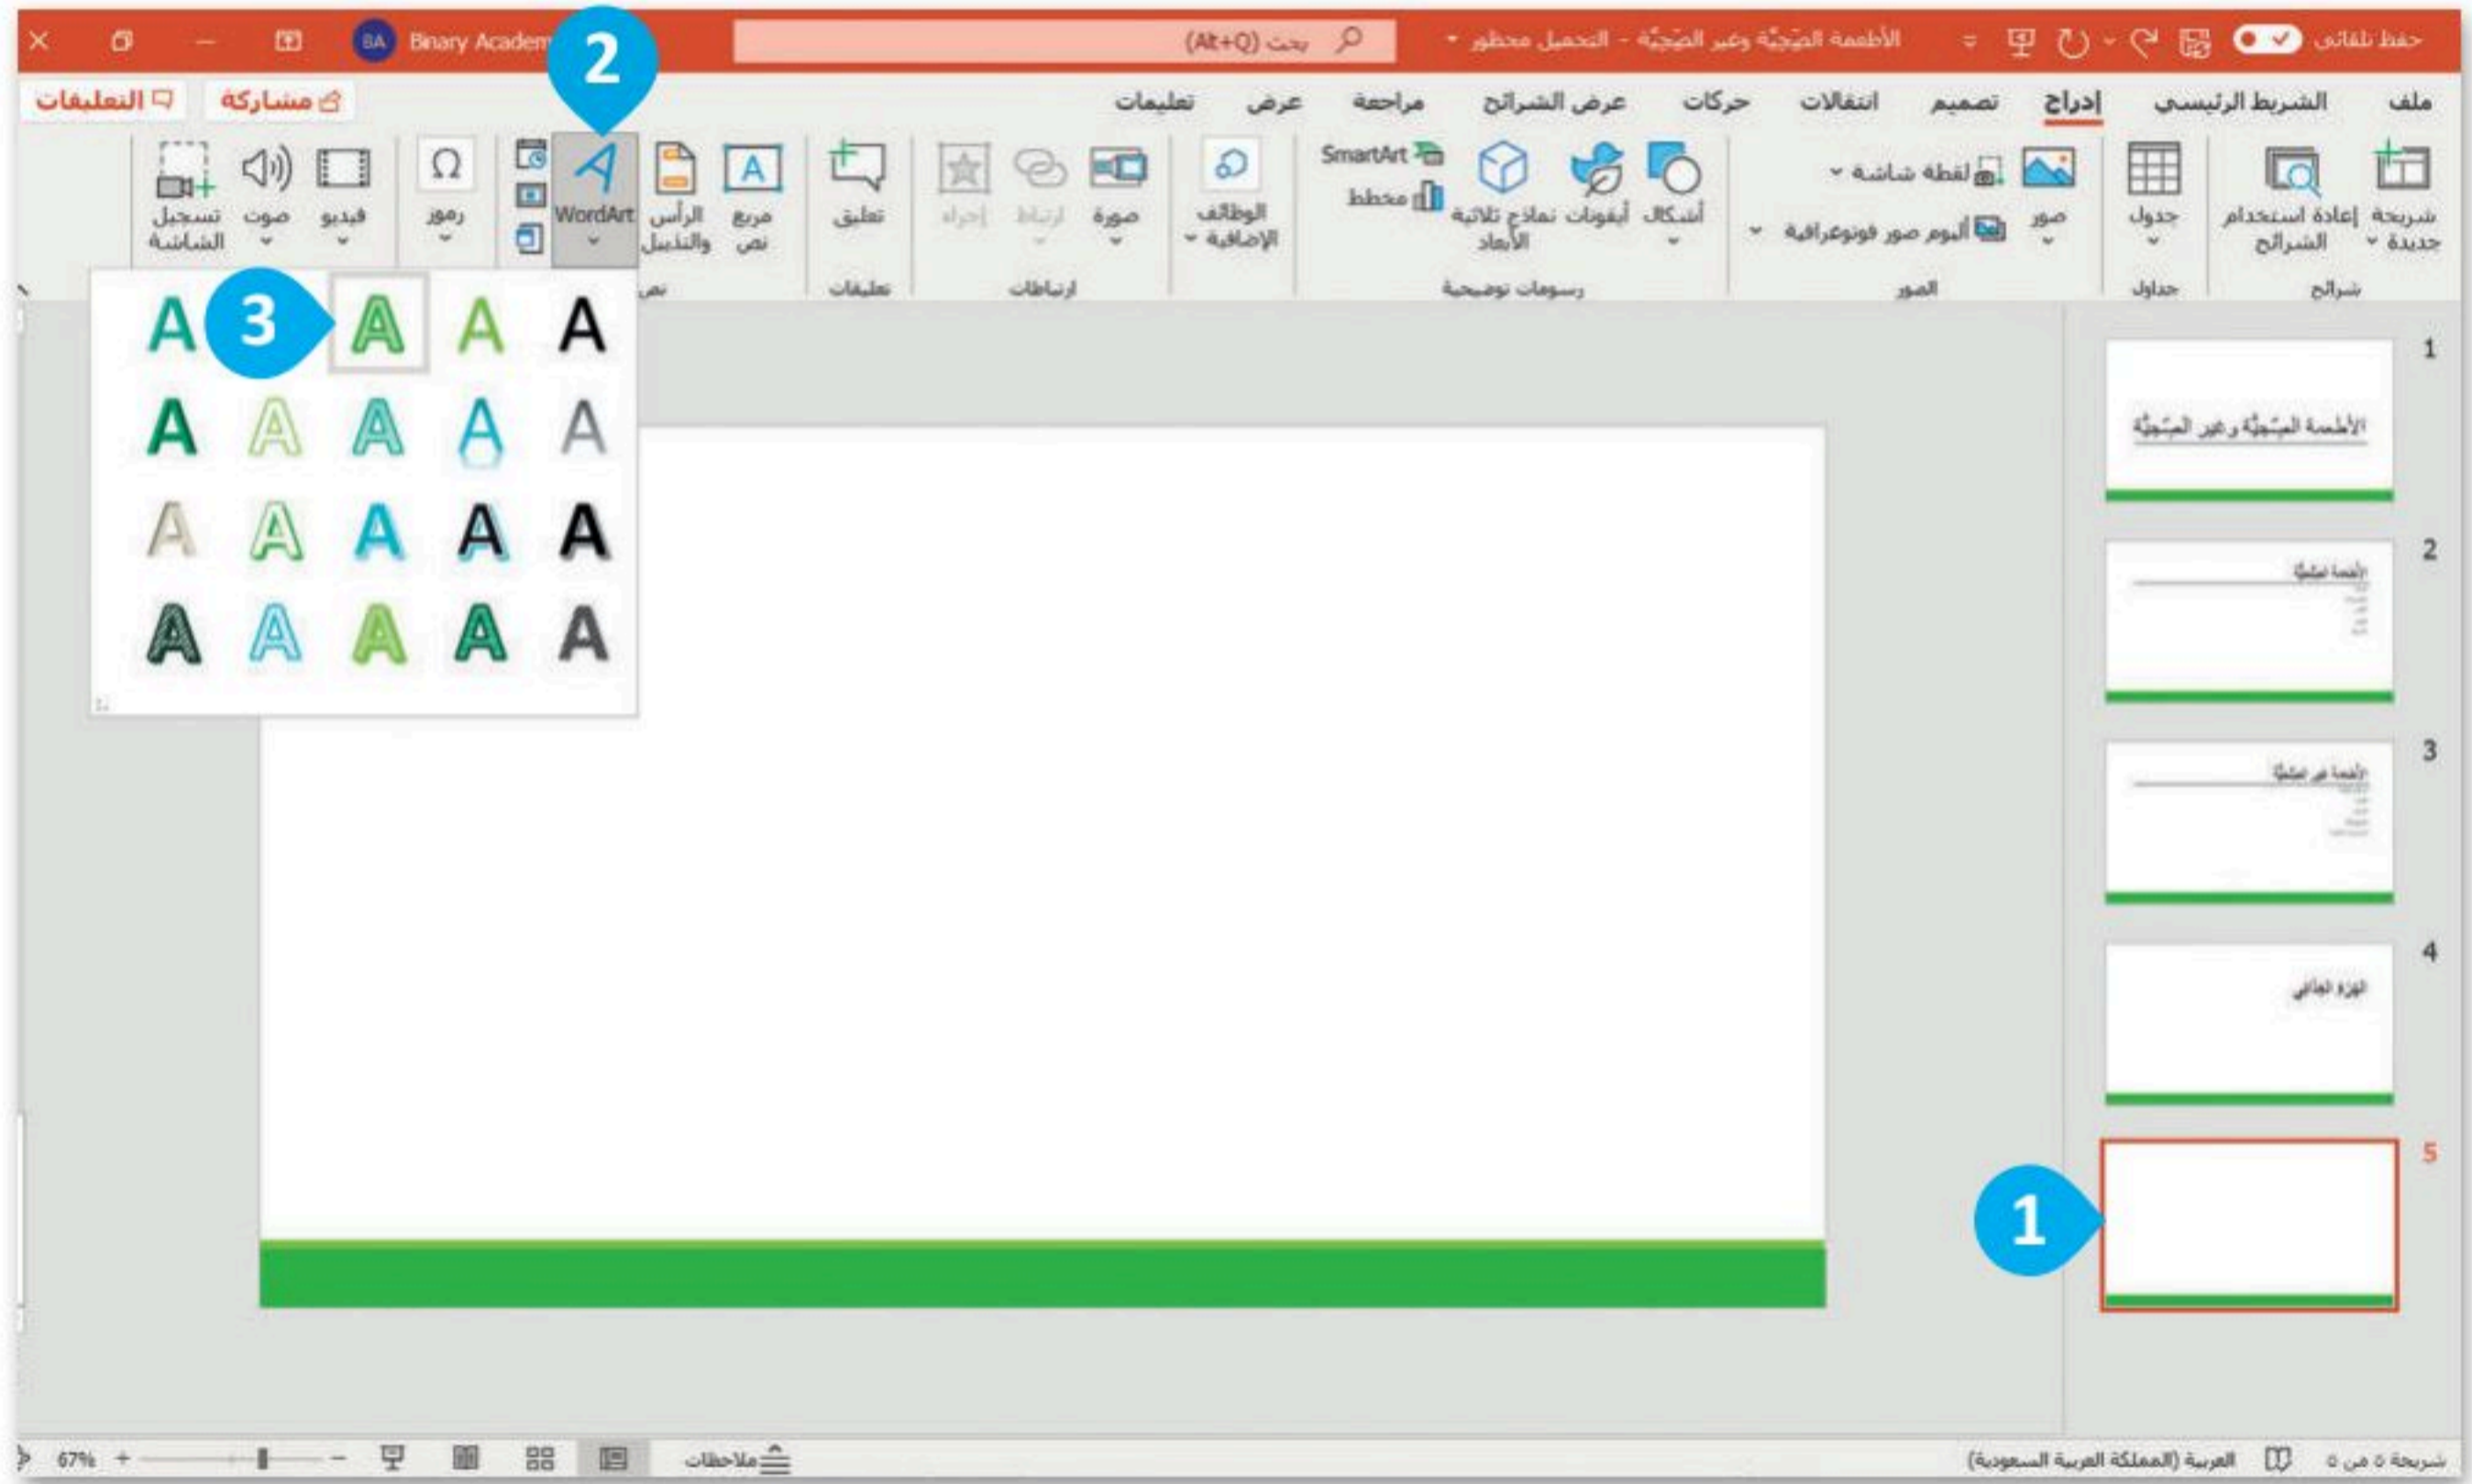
حفظ تلقائي
الأطعمة الصّحيّة وغير الصّحيّة - التحميل محظور
بحث (Alt+Q)
Binary Academy
BA
2

ملف
الشريط الرئيسي
إدراج
تصميم
انتقالات
حركات
عرض الشرائح
مراجعة
عرض
تعليمات
مشاركة
التعليقات

شريحة جديدة
إعادة استخدام الشرائح
شرائح
جدول
جداول
صور
لقطة شاشة
ألبوم صور فوتوغرافية
الصور
أشكال
أيقونات
نماذج ثلاثية الأبعاد
SmartArt
مخطط
رسومات توضيحية
الوظائف الإضافية
صورة
ارتباط
إجراء
ارتباطات
تعليق
تعليقات
مربع نص
الرأس والتذييل
WordArt
نص
رموز
فيديو
صوت
تسجيل الشاشة

3

1
الأطعمة الصّحيّة وغير الصّحيّة
2
الأطعمة الصّحيّة
3
الأطعمة غير الصّحيّة
4
الغذاء الجانبي
5
1

شريحة ٥ من ٥
العربية (المملكة العربية السعودية)
ملاحظات
67%